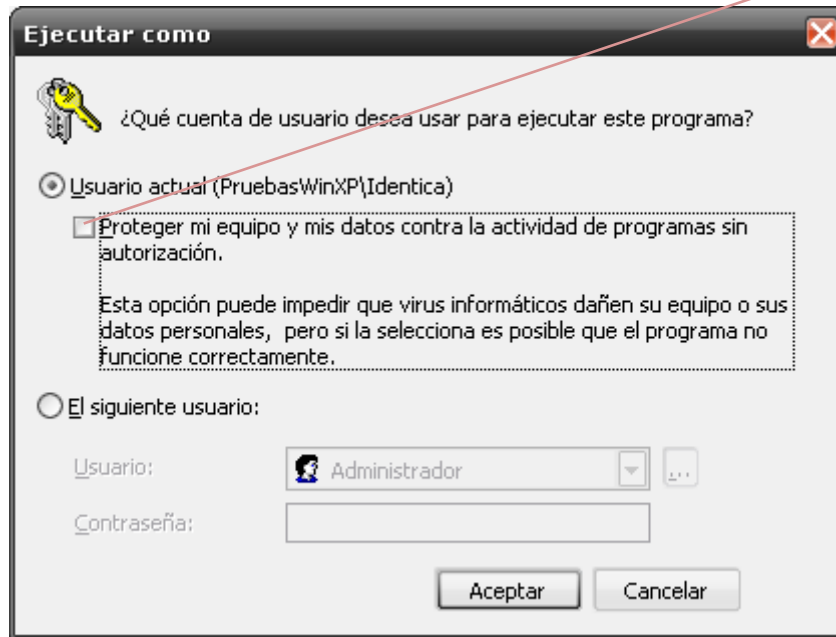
Ejecutar como

¿Qué cuenta de usuario desea usar para ejecutar este programa?

Usuario actual (PruebasWinXP\Identica)

Proteger mi equipo y mis datos contra la actividad de programas sin autorización.

Esta opción puede impedir que virus informáticos dañen su equipo o sus datos personales, pero si la selecciona es posible que el programa no funcione correctamente.

El siguiente usuario:

Usuario: Administrador

Contraseña:

Aceptar Cancelar